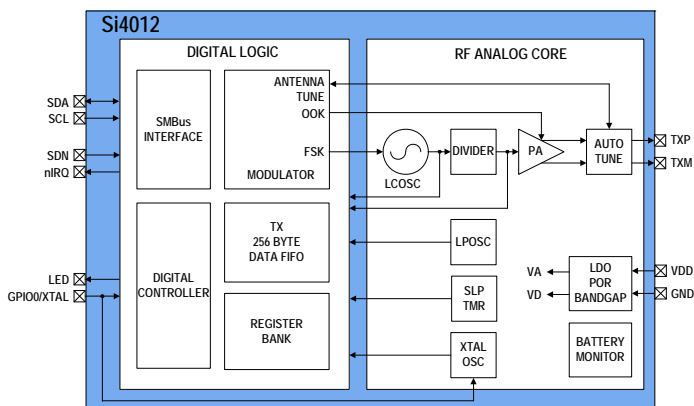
Si4012

DIGITAL LOGIC

RF ANALOG CORE

SDA
SCL
SDN
nIRQ
LED
GPIO0/XTAL

SMBus INTERFACE

ANTENNA TUNE
OOK
FSK
MODULATOR

DIGITAL CONTROLLER

TX 256 BYTE DATA FIFO

REGISTER BANK

LCOSC

DIVIDER

PA

AUTO TUNE

TXP
TXM

LPOSC

SLP TMR

XTAL OSC

VA
VD

LDO POR BANDGAP

VDD
GND

BATTERY MONITOR